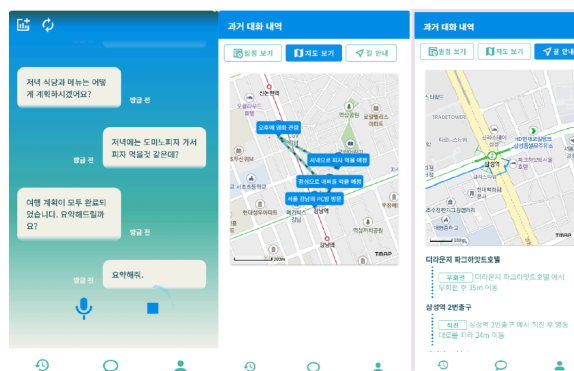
저녁 식당과 메뉴는 어떻게 계획하시겠어요?

방금 전

저녁에는 도미노피자 가서 피자 먹었고 같은데?

방금 전

여행 계획이 모두 완료되었습니다. 요약해드릴까요?

방금 전

요약해줘.

과거 대화 내역

일정 보기

지도 보기

길 안내

신논현역

오후에 웨라 관광

저녁으로 피자 먹을 예정

점심으로 대패회 먹을 예정

서울 강남역 PC방 방문

강남역

역삼역

TMAP

과거 대화 내역

일정 보기

지도 보기

길 안내

강남역

TMAP

디라운지 파크하얏트호텔

우회전 디라운지 파크하얏트호텔 에서 우회전 후 35m 이동

삼성역 2번출구

직진 삼성역 2번출구 에서 직진 후 명동 대로를 따라 24m 이동